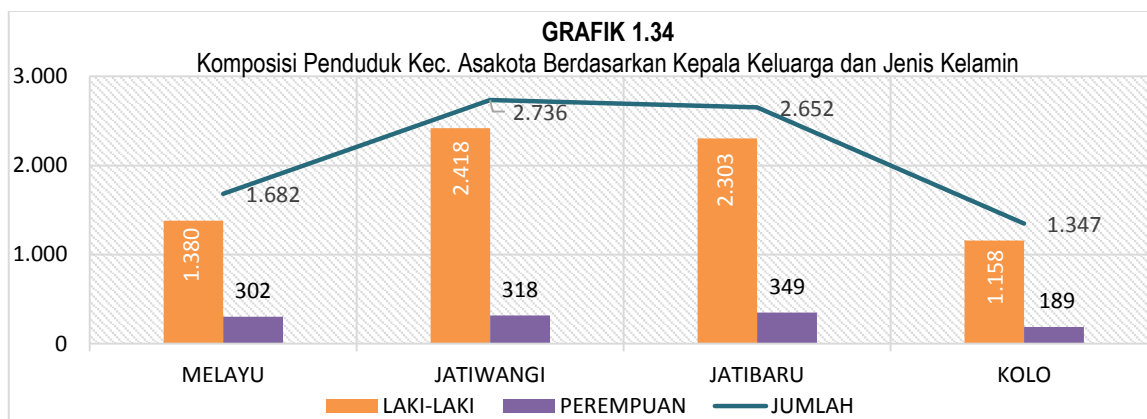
GRAFIK 1.34
Komposisi Penduduk Kec. Asakota Berdasarkan Kepala Keluarga dan Jenis Kelamin

3.000
2.000
1.000
0

1.682
2.736
2.652
1.347

1.380
302
2.418
318
2.303
349
1.158
189

MELAYU
JATIWANGI
JATIBARU
KOLO

LAKI-LAKI
PEREMPUAN
JUMLAH